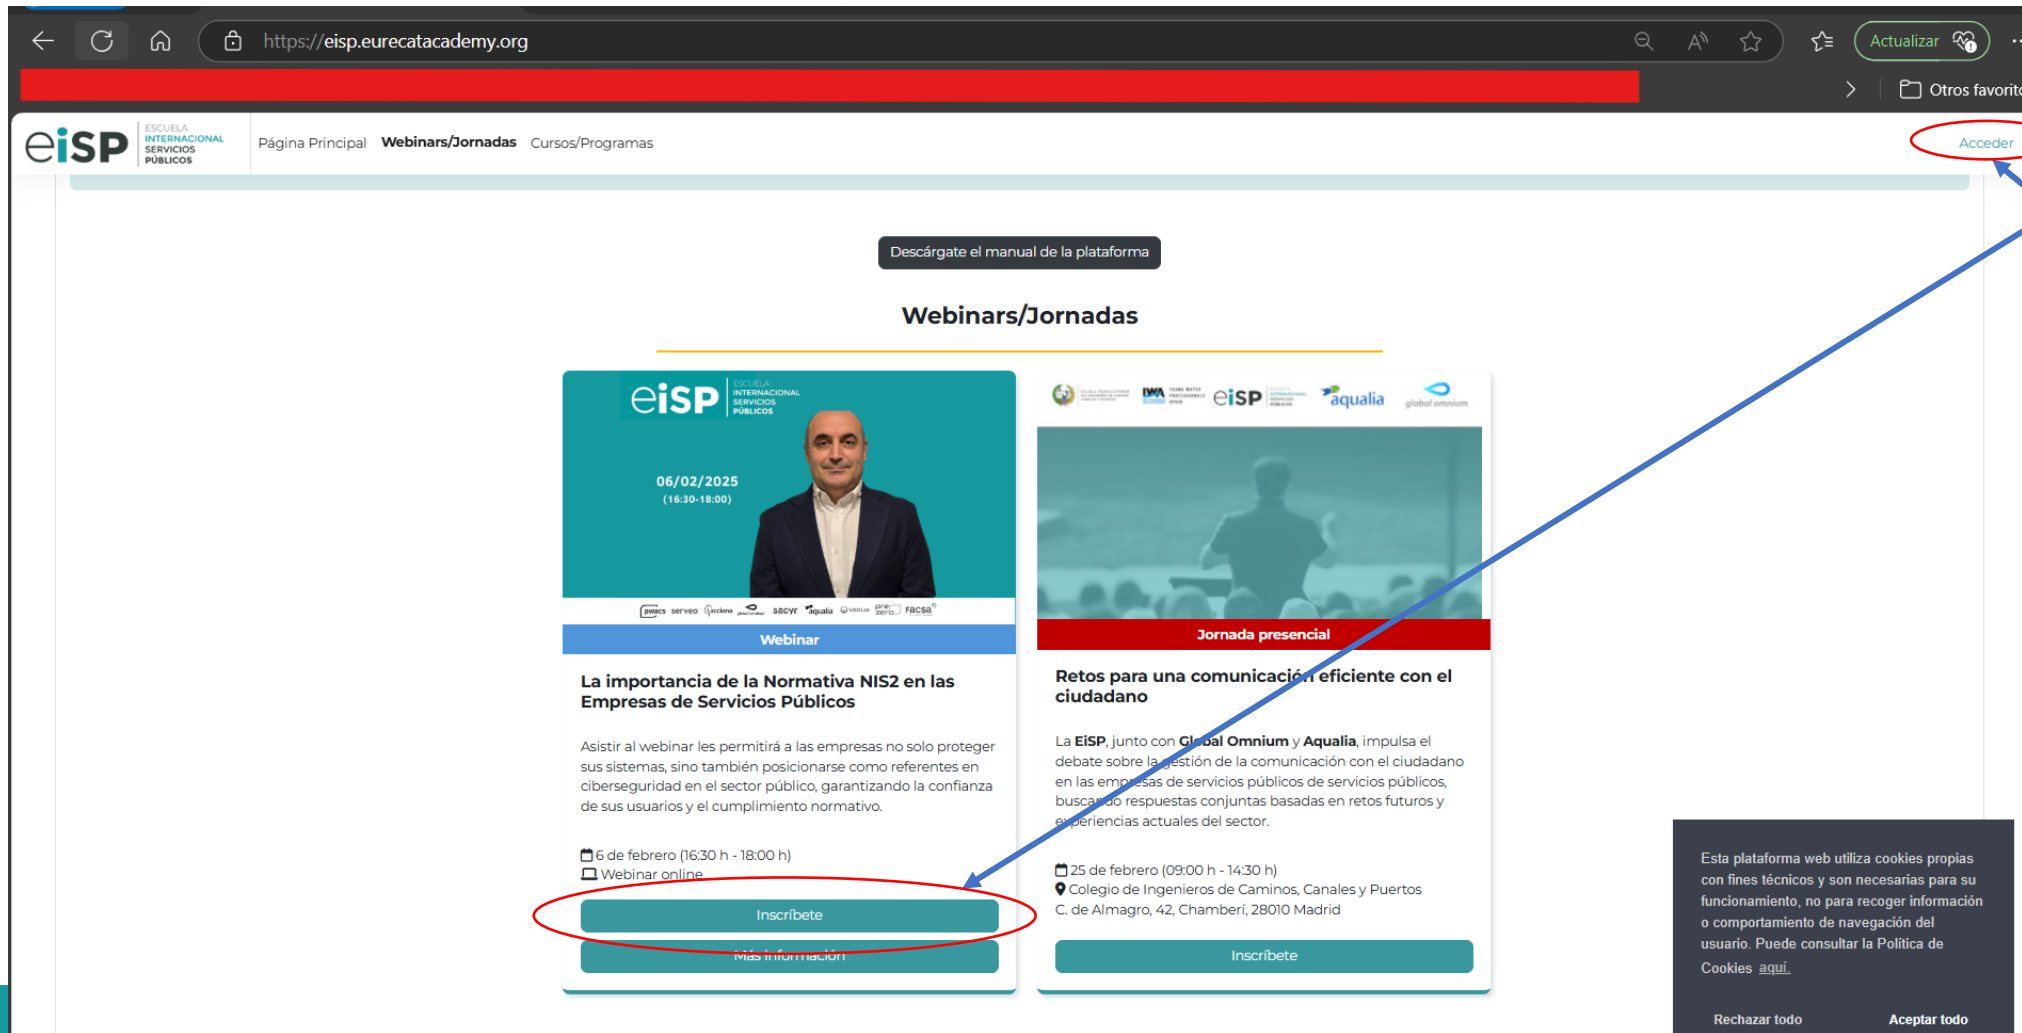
https://eisp.eurecatacademy.org

Actualizar

Otros favorit

eiSP ESCUELA INTERNACIONAL SERVICIOS PÚBLICOS

Página Principal Webinars/Jornadas Cursos/Programas

Acceder

Descárgate el manual de la plataforma

Webinars/Jornadas

eiSP ESCUELA INTERNACIONAL SERVICIOS PÚBLICOS

06/02/2025
(16:30-18:00)

Webinar

La importancia de la Normativa NIS2 en las Empresas de Servicios Públicos

Asistir al webinar les permitirá a las empresas no solo proteger sus sistemas, sino también posicionarse como referentes en ciberseguridad en el sector público, garantizando la confianza de sus usuarios y el cumplimiento normativo.

6 de febrero (16:30 h - 18:00 h)
Webinar online

Inscríbete

Más información

eiSP aqualia global omnium

Jornada presencial

Retos para una comunicación eficiente con el ciudadano

La EiSP, junto con Global Omnium y Aqualia, impulsa el debate sobre la gestión de la comunicación con el ciudadano en las empresas de servicios públicos de servicios públicos, buscando respuestas conjuntas basadas en retos futuros y experiencias actuales del sector.

25 de febrero (09:00 h - 14:30 h)
Colegio de Ingenieros de Caminos, Canales y Puertos
C. de Almagro, 42, Chamberí, 28010 Madrid

Inscríbete

Esta plataforma web utiliza cookies propias con fines técnicos y son necesarias para su funcionamiento, no para recoger información o comportamiento de navegación del usuario. Puede consultar la Política de Cookies aquí.

Rechazar todo Aceptar todo